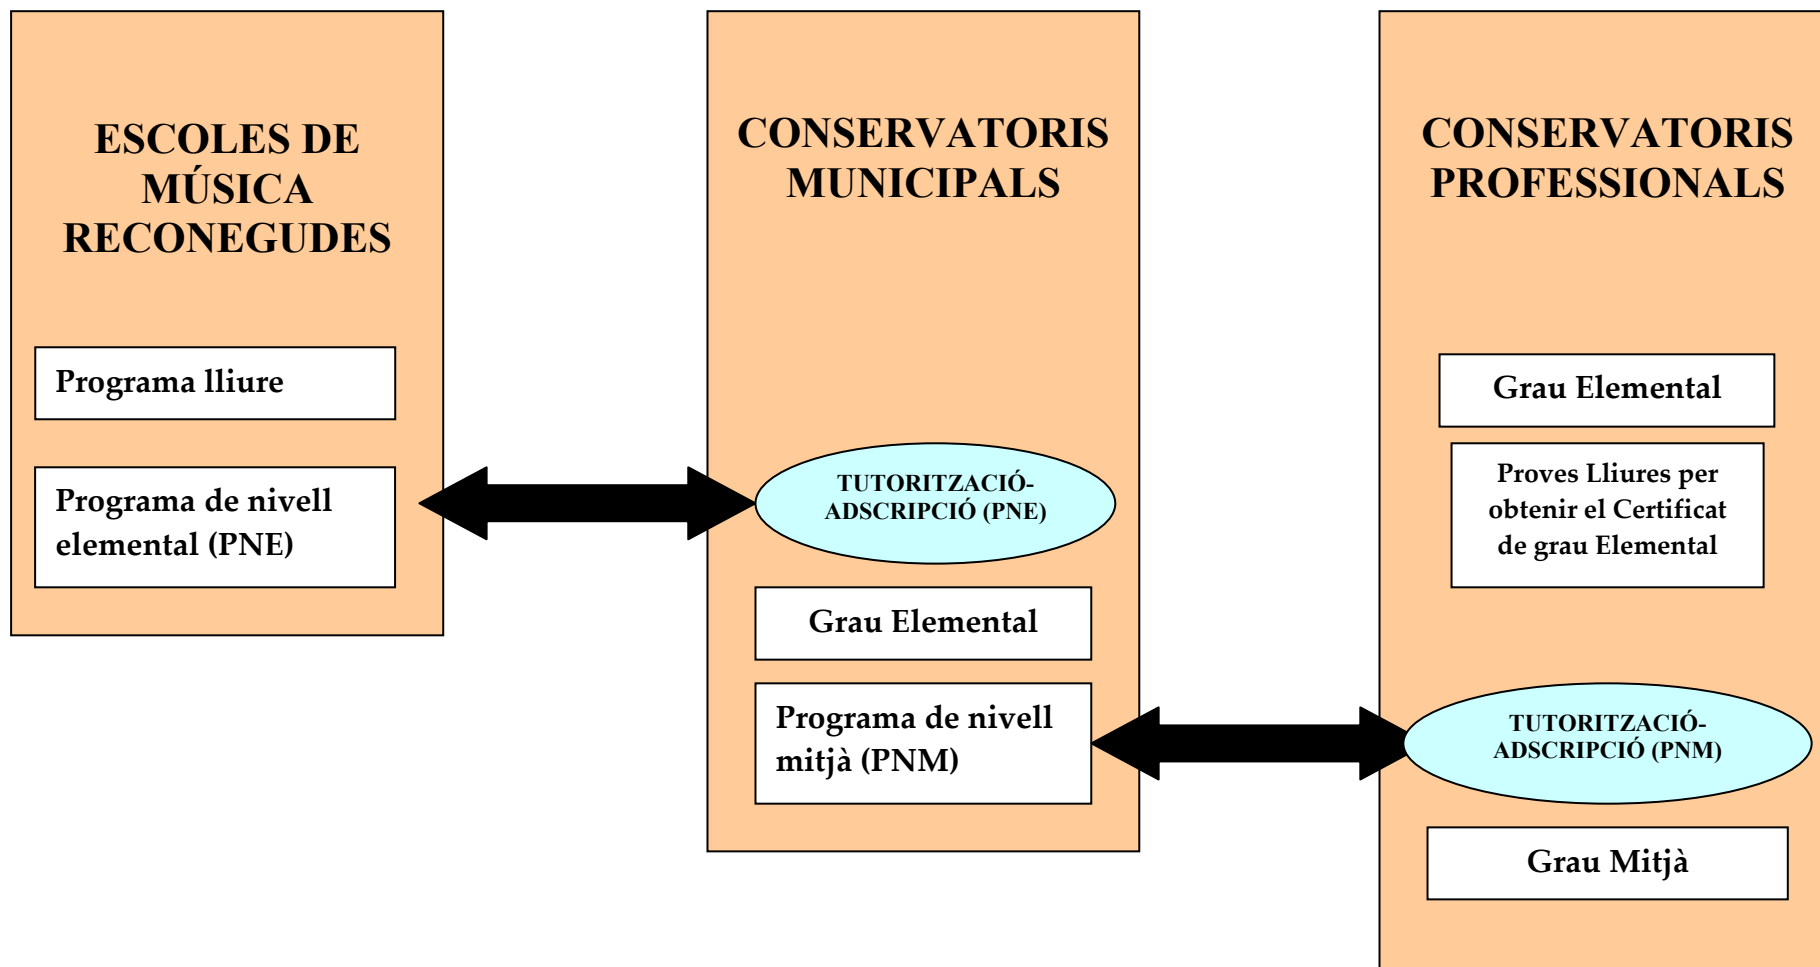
ESCOLES DE MÚSICA RECONEGUDES

Programa lliure

Programa de nivell elemental (PNE)

CONSERVATORIS MUNICIPALS

TUTORITZACIÓ-ADSCRIPCIÓ (PNE)

Grau Elemental

Programa de nivell mitjà (PNM)

CONSERVATORIS PROFESSIONALS

Grau Elemental

Proves Lliures per obtenir el Certificat de grau Elemental

TUTORITZACIÓ-ADSCRIPCIÓ (PNM)

Grau Mitjà